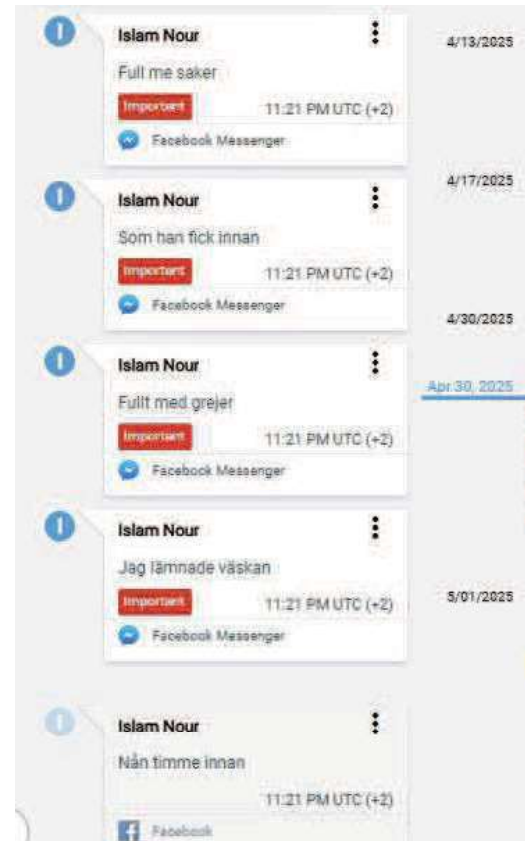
Islam Nour
Full me saker
Important
11:21 PM UTC (+2)
Facebook Messenger

4/13/2025

Islam Nour
Som han fick innan
Important
11:21 PM UTC (+2)
Facebook Messenger

4/17/2025

Islam Nour
Fullt med grejer
Important
11:21 PM UTC (+2)
Facebook Messenger

4/30/2025

Apr 30, 2025

Islam Nour
Jag lämnade väskan
Important
11:21 PM UTC (+2)
Facebook Messenger

5/01/2025

Islam Nour
Nån timme innan
11:21 PM UTC (+2)
Facebook